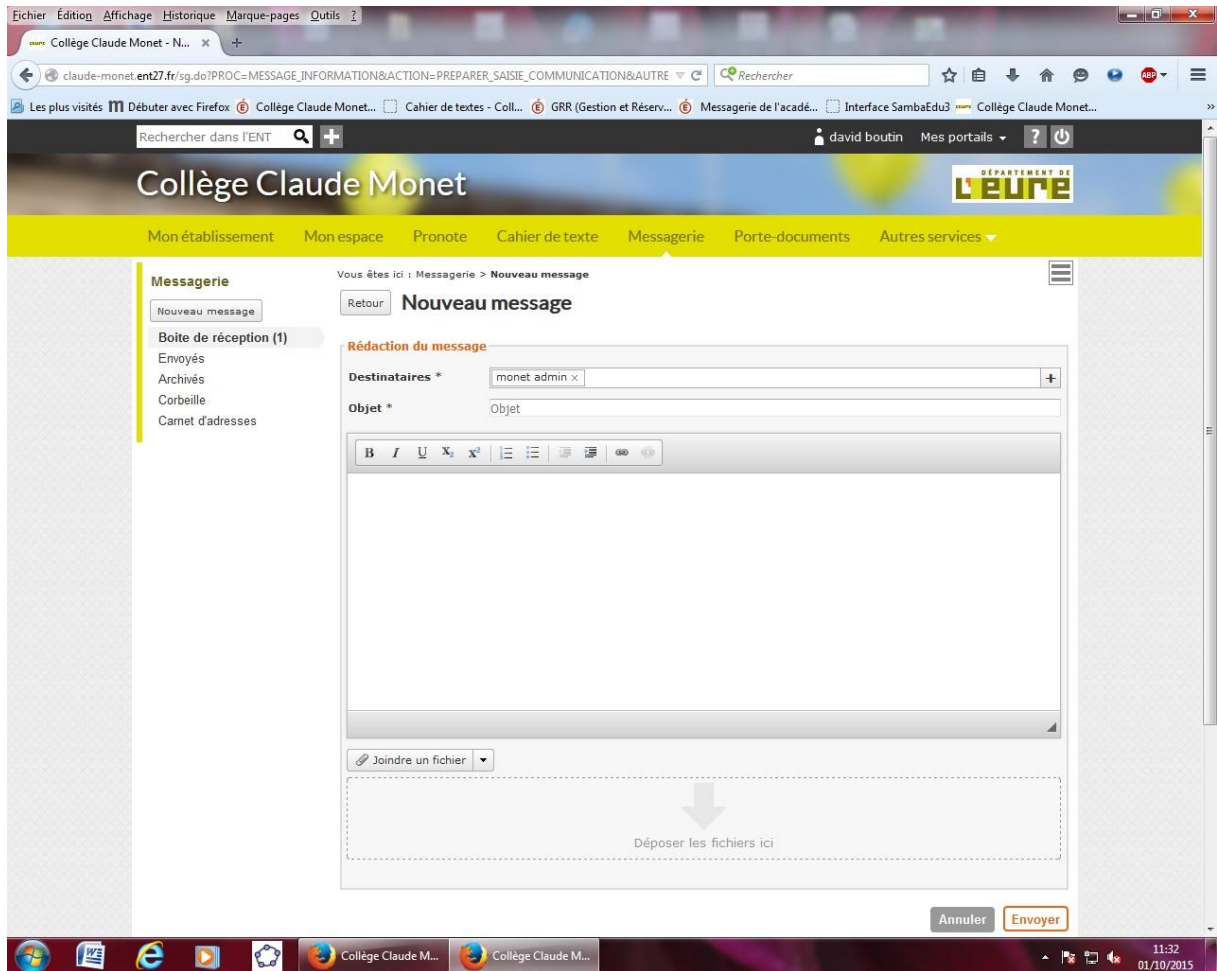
Fichier Édition Affichage Historique Marque-pages Outils ?

Collège Claude Monet - N... ×

claude-monet.ent27.fr/sg.do?PROC=MESSAGE_INFORMATION&ACTION=PREPARER_SAISIE_COMMUNICATION&AUTRE

Rechercher

Les plus visités Débuter avec Firefox Collège Claude Monet... Cahier de textes - Coll... GRR (Gestion et Réserv... Messagerie de l'acadé... Interface SambaEdu3 Collège Claude Monet...

Rechercher dans l'ENT

david boutin Mes portails

Collège Claude Monet

DÉPARTEMENT DE L'EURE

Mon établissement Mon espace Pronote Cahier de texte Messagerie Porte-documents Autres services

Messagerie

Nouveau message

Boite de réception (1)
Envoyés
Archivés
Corbeille
Carnet d'adresses

Vous êtes ici : Messagerie > Nouveau message

Retour Nouveau message

Rédaction du message

Destinataires * monet admin ×

Objet * Objet

B I U $X_2$ $X^2$

Joindre un fichier

Déposer les fichiers ici

Annuler Envoyer

Collège Claude M... Collège Claude M...

11:32
01/10/2015